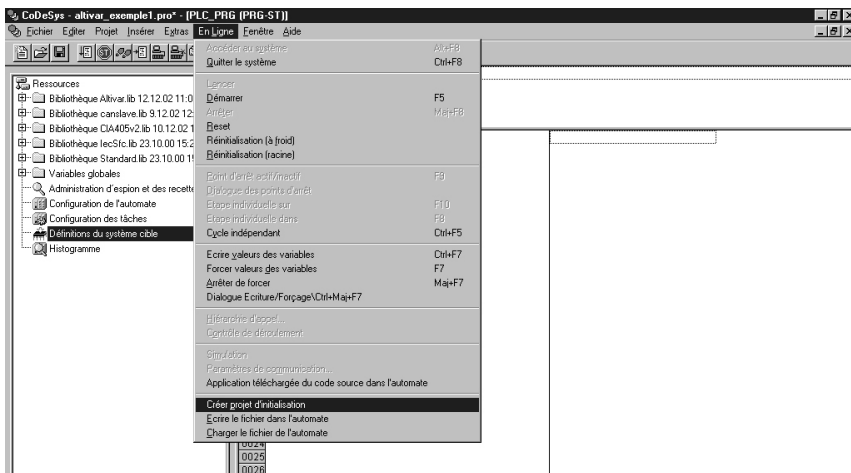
CoDeSys - altivar_exemple1.pro* - [PLC_PRG (PRG-ST)]

Fichier Editer Projet Insérer Extras En Ligne Fenêtre Aide

Ressources
Bibliothèque Altivar.lib 12.12.02 11:0
Bibliothèque canslave.lib 9.12.02 12:
Bibliothèque CIA405v2.lib 10.12.02 1
Bibliothèque IecSfc.lib 23.10.00 15:2
Bibliothèque Standard.lib 23.10.00 1
Variables globales
Administration d'espion et des recette
Configuration de l'automate
Configuration des tâches
Définitions du système cible
Histogramme

Accéder au système Alt+F8
Quitter le système Ctrl+F8
Lancer
Démarrer F5
Arrêter Maj+F8
Reset
Réinitialisation (à froid)
Réinitialisation (racine)
Point d'arrêt actif/inactif F9
Dialogue des points d'arrêt
Etape individuelle sur F10
Etape individuelle dans F8
Cycle indépendant Ctrl+F5
Ecrire valeurs des variables Ctrl+F7
Forcer valeurs des variables F7
Arrêter de forcer Maj+F7
Dialogue Ecriture/Forçage\Ctrl+Maj+F7
Hiérarchie d'appel...
Contrôle de déroulement
Simulation
Paramètres de communication...
Application téléchargée du code source dans l'automate
Créer projet d'initialisation
Ecrire le fichier dans l'automate
Charger le fichier de l'automate

0024
0025
0026